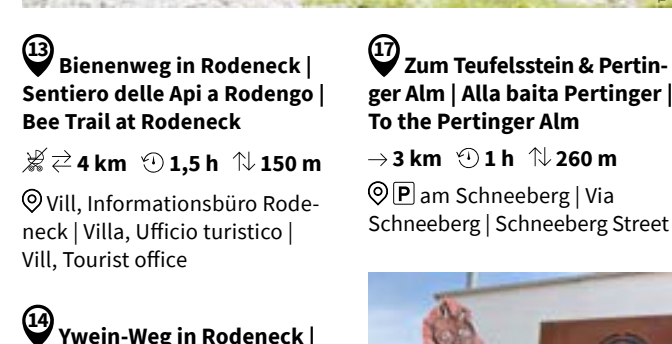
13 Bienenweg in Rodeneck | Sentiero delle Api a Rodengo | Bee Trail at Rodeneck

⇄ 4 km 1,5 h ⇅ 150 m

Vill, Informationsbüro Rodeneck | Villa, Ufficio turistico | Vill, Tourist office

14 Ywein-Weg in Rodeneck |

17 Zum Teufelsstein & Pertinger Alm | Alla baita Pertinger | To the Pertinger Alm

→ 3 km 1 h ⇅ 260 m

P am Schneeberg | Via Schneeberg | Schneeberg Street